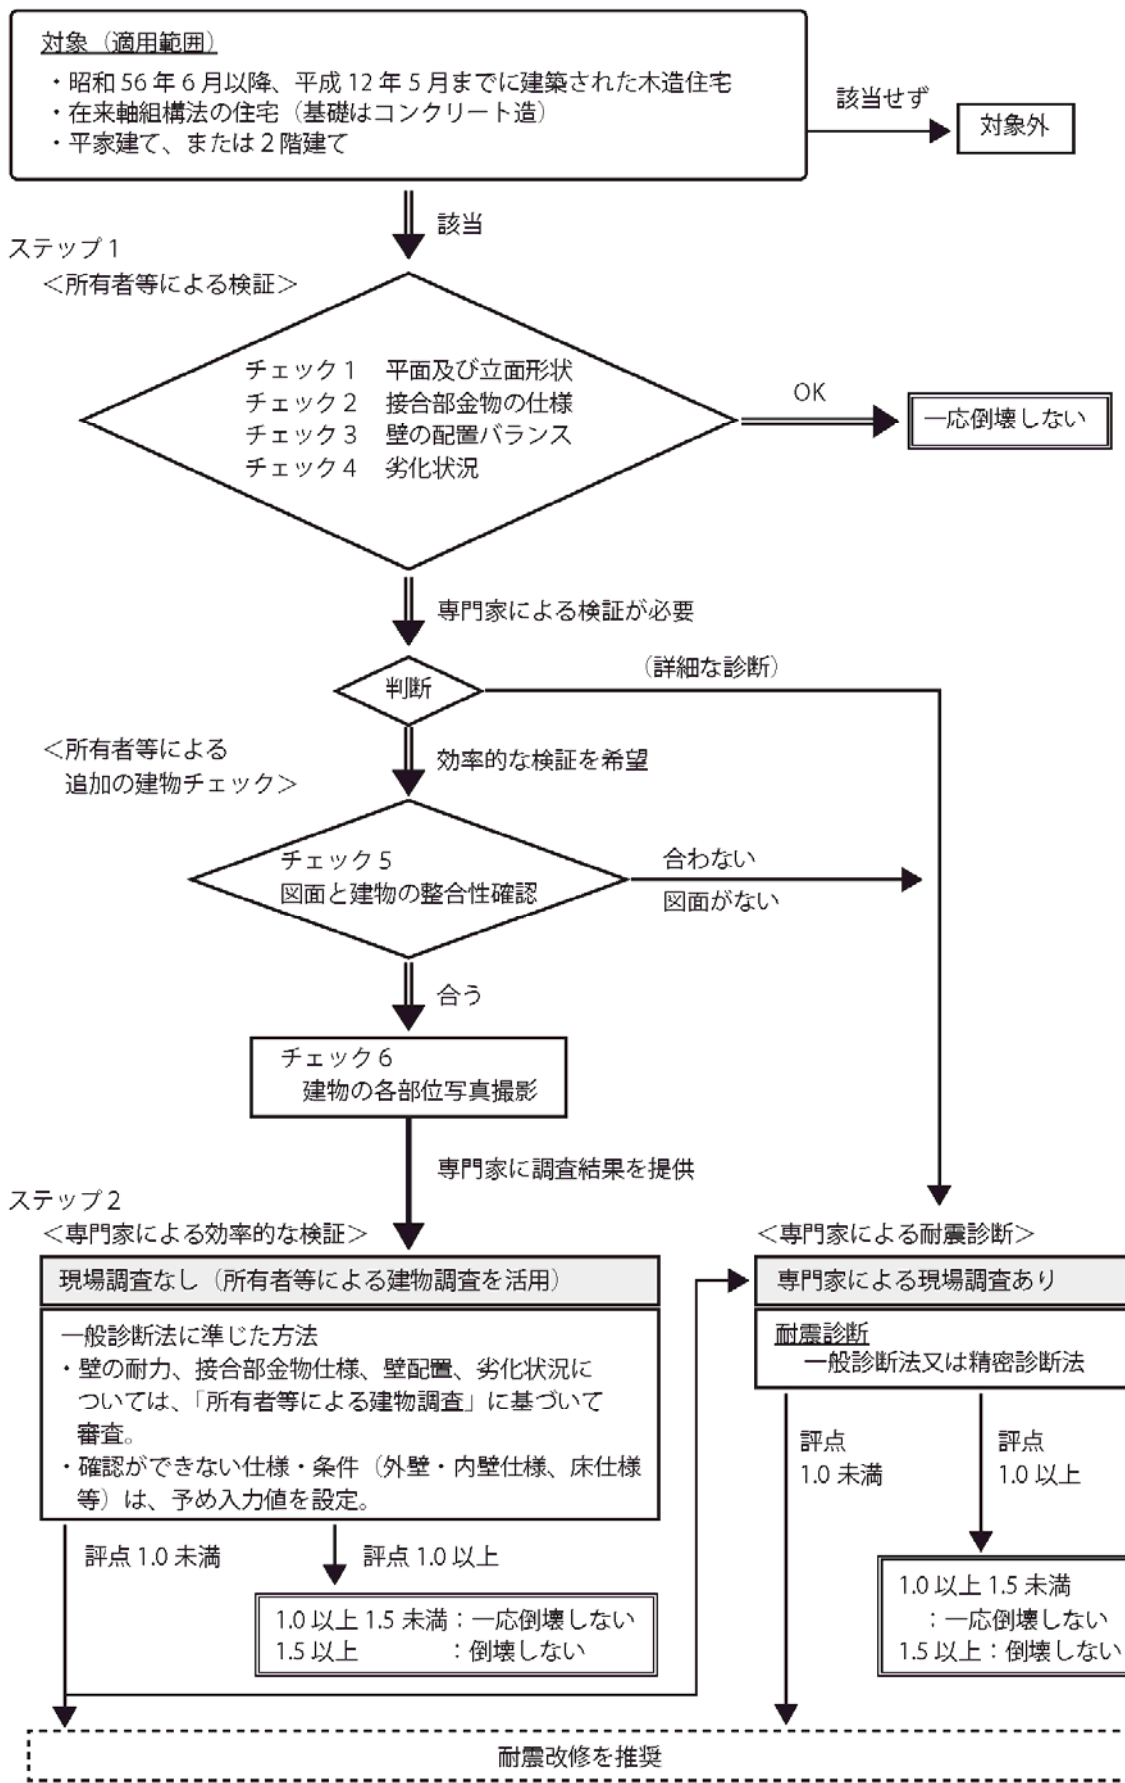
対象（適用範囲）
・昭和 56 年 6 月以降、平成 12 年 5 月までに建築された木造住宅
・在来軸組構法の住宅（基礎はコンクリート造）
・平家建て、または 2 階建て

該当せず

対象外

該当

ステップ 1
＜所有者等による検証＞

チェック 1　平面及び立面形状
チェック 2　接合部金物の仕様
チェック 3　壁の配置バランス
チェック 4　劣化状況

OK

一応倒壊しない

専門家による検証が必要

判断

（詳細な診断）

＜所有者等による
追加の建物チェック＞

効率的な検証を希望

チェック 5
図面と建物の整合性確認

合わない
図面がない

合う

チェック 6
建物の各部位写真撮影

専門家に調査結果を提供

ステップ 2
＜専門家による効率的な検証＞

現場調査なし（所有者等による建物調査を活用）

一般診断法に準じた方法
・壁の耐力、接合部金物仕様、壁配置、劣化状況については、「所有者等による建物調査」に基づいて審査。
・確認ができない仕様・条件（外壁・内壁仕様、床仕様等）は、予め入力値を設定。

評点 1.0 未満

評点 1.0 以上

1.0 以上 1.5 未満：一応倒壊しない
1.5 以上　　　　：倒壊しない

＜専門家による耐震診断＞

専門家による現場調査あり

耐震診断
一般診断法又は精密診断法

評点
1.0 未満

評点
1.0 以上

1.0 以上 1.5 未満
：一応倒壊しない
1.5 以上：倒壊しない

耐震改修を推奨